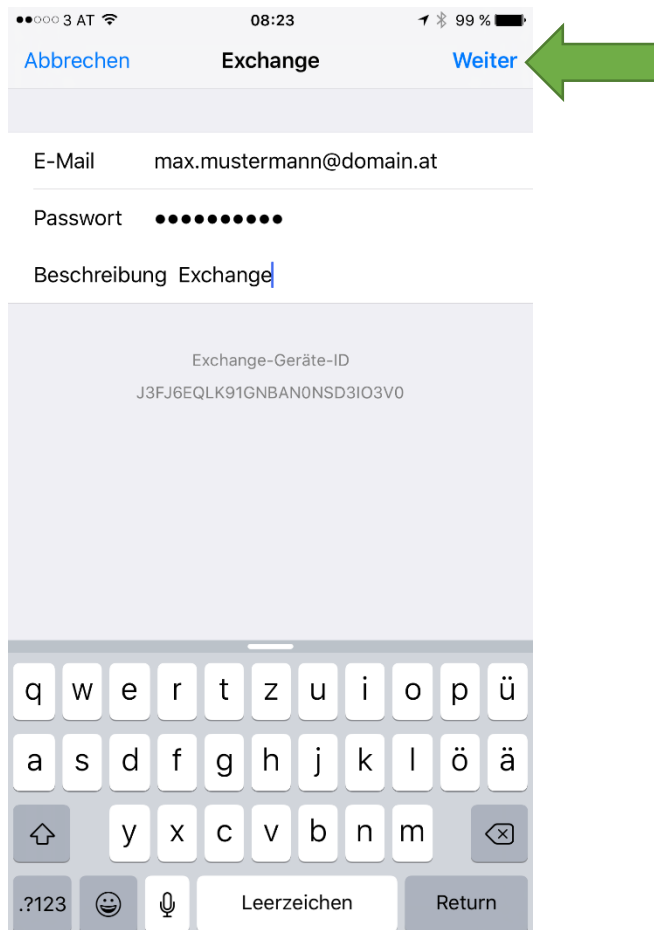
●●○○○ 3 AT 08:23 99 %

Abbrechen Exchange Weiter

E-Mail max.mustermann@domain.at

Passwort ●●●●●●●●●●

Beschreibung Exchange

Exchange-Geräte-ID
J3FJ6EQLK91GNBAN0NSD3IO3V0

q w e r t z u i o p ü
a s d f g h j k l ö ä
y x c v b n m
.?123 Leerzeichen Return